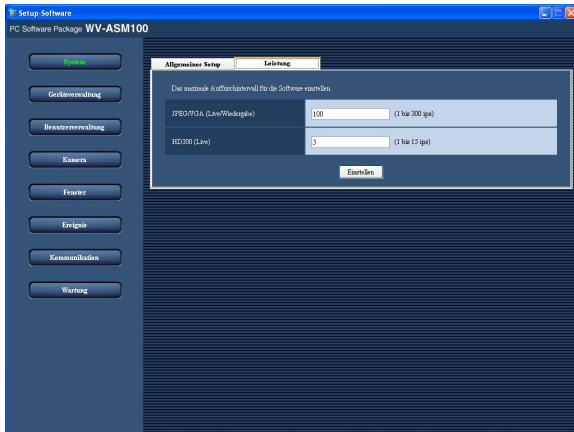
Setup-Software

PC Software Package WV-ASM100

System

Geräteverwaltung

Benutzerverwaltung

Kamera

Fenster

Ereignis

Kommunikation

Wartung

Allgemeines Setup

Leistung

Das maximale Auffrischintervall für die Software einstellen.

| JPEG/VGA (Live/Wiedergabe) | 100 | (1 bis 300 ips) |
|---|---|---|
| HD300 (Live) | 5 | (1 bis 15 ips) |

Einstellen